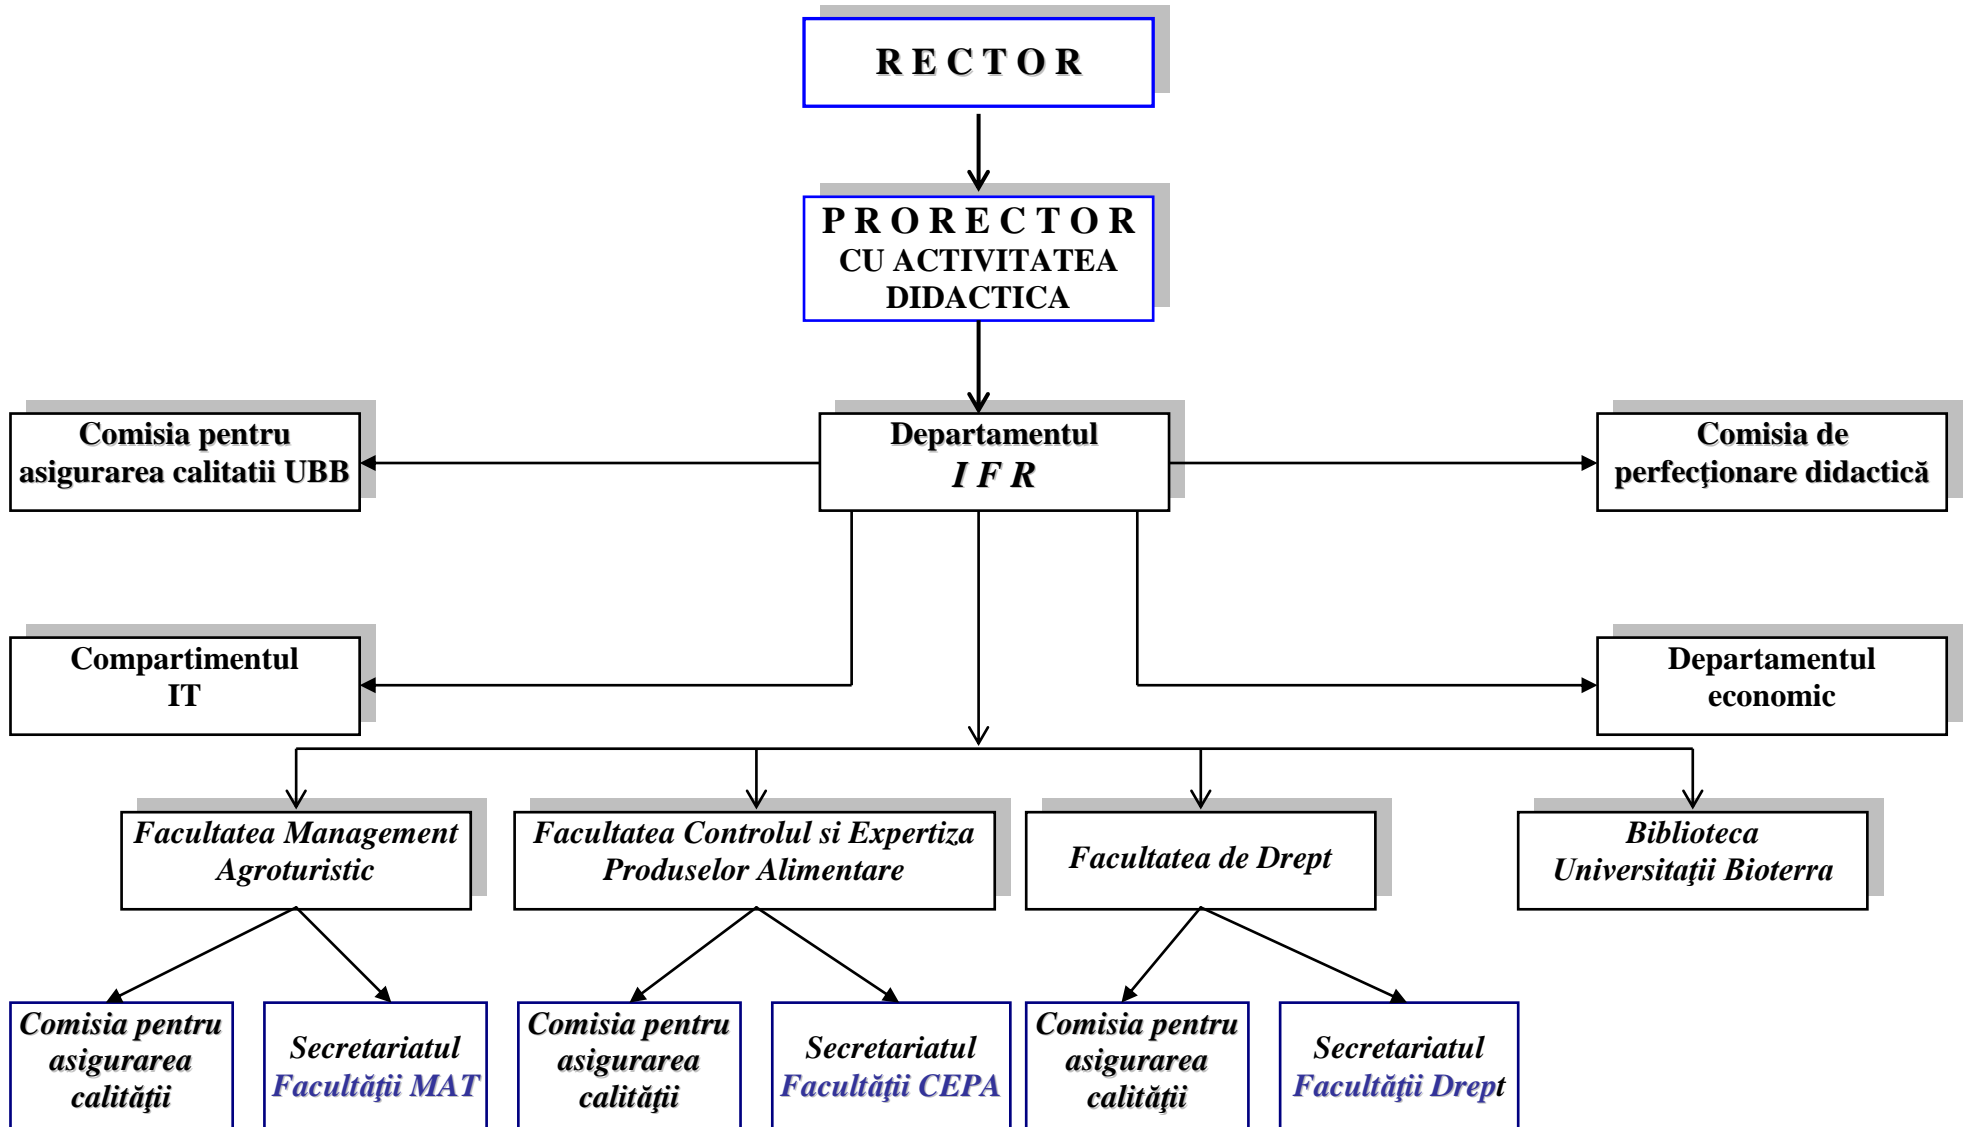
R E C T O R

P R O R E C T O R
CU ACTIVITATEA DIDACTICA

Comisia pentru asigurarea calitatii UBB

Departamentul
I F R

Comisia de perfecţionare didactică

Compartimentul IT

Departamentul economic

Facultatea Management Agroturistic

Facultatea Controlul si Expertiza Produselor Alimentare

Facultatea de Drept

Biblioteca Universitaţii Bioterra

Comisia pentru asigurarea calităţii

Secretariatul Facultăţii MAT

Comisia pentru asigurarea calităţii

Secretariatul Facultăţii CEPA

Comisia pentru asigurarea calităţii

Secretariatul Facultăţii Drept